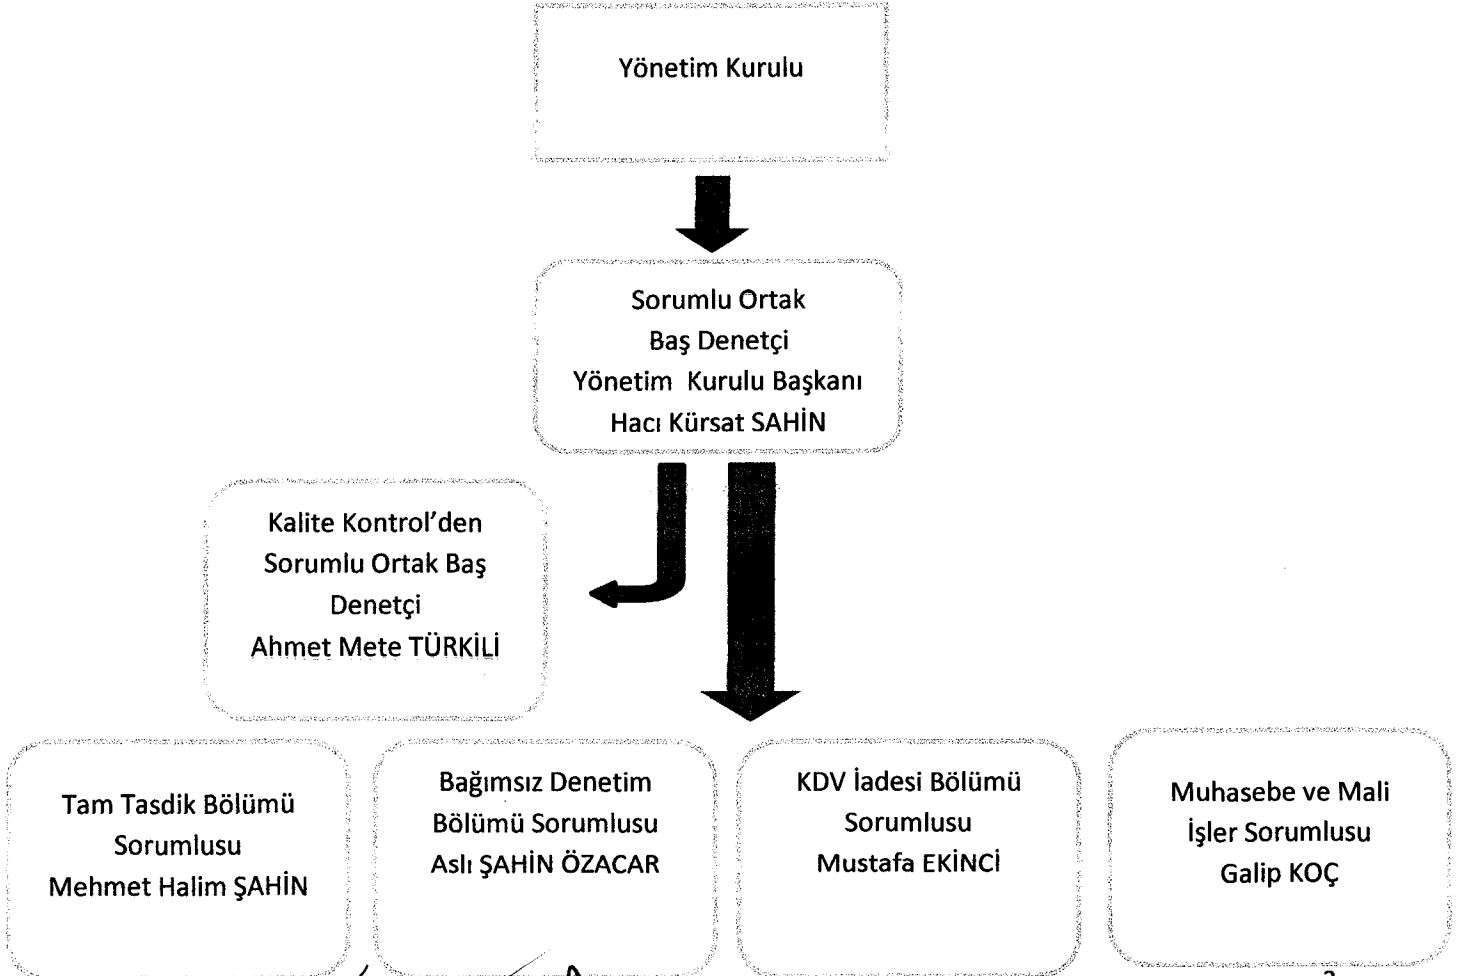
Yönetim Kurulu

Sorumlu Ortak
Baş Denetçi
Yönetim Kurulu Başkanı
Hacı Kürsat SAHİN

Kalite Kontrol'den Sorumlu Ortak Baş Denetçi
Ahmet Mete TÜRKİLİ

Tam Tasdik Bölümü Sorumlusu
Mehmet Halim ŞAHİN

Bağımsız Denetim Bölümü Sorumlusu
Aslı ŞAHİN ÖZACAR

KDV İadesi Bölümü Sorumlusu
Mustafa EKİNCİ

Muhasebe ve Mali İşler Sorumlusu
Galip KOÇ